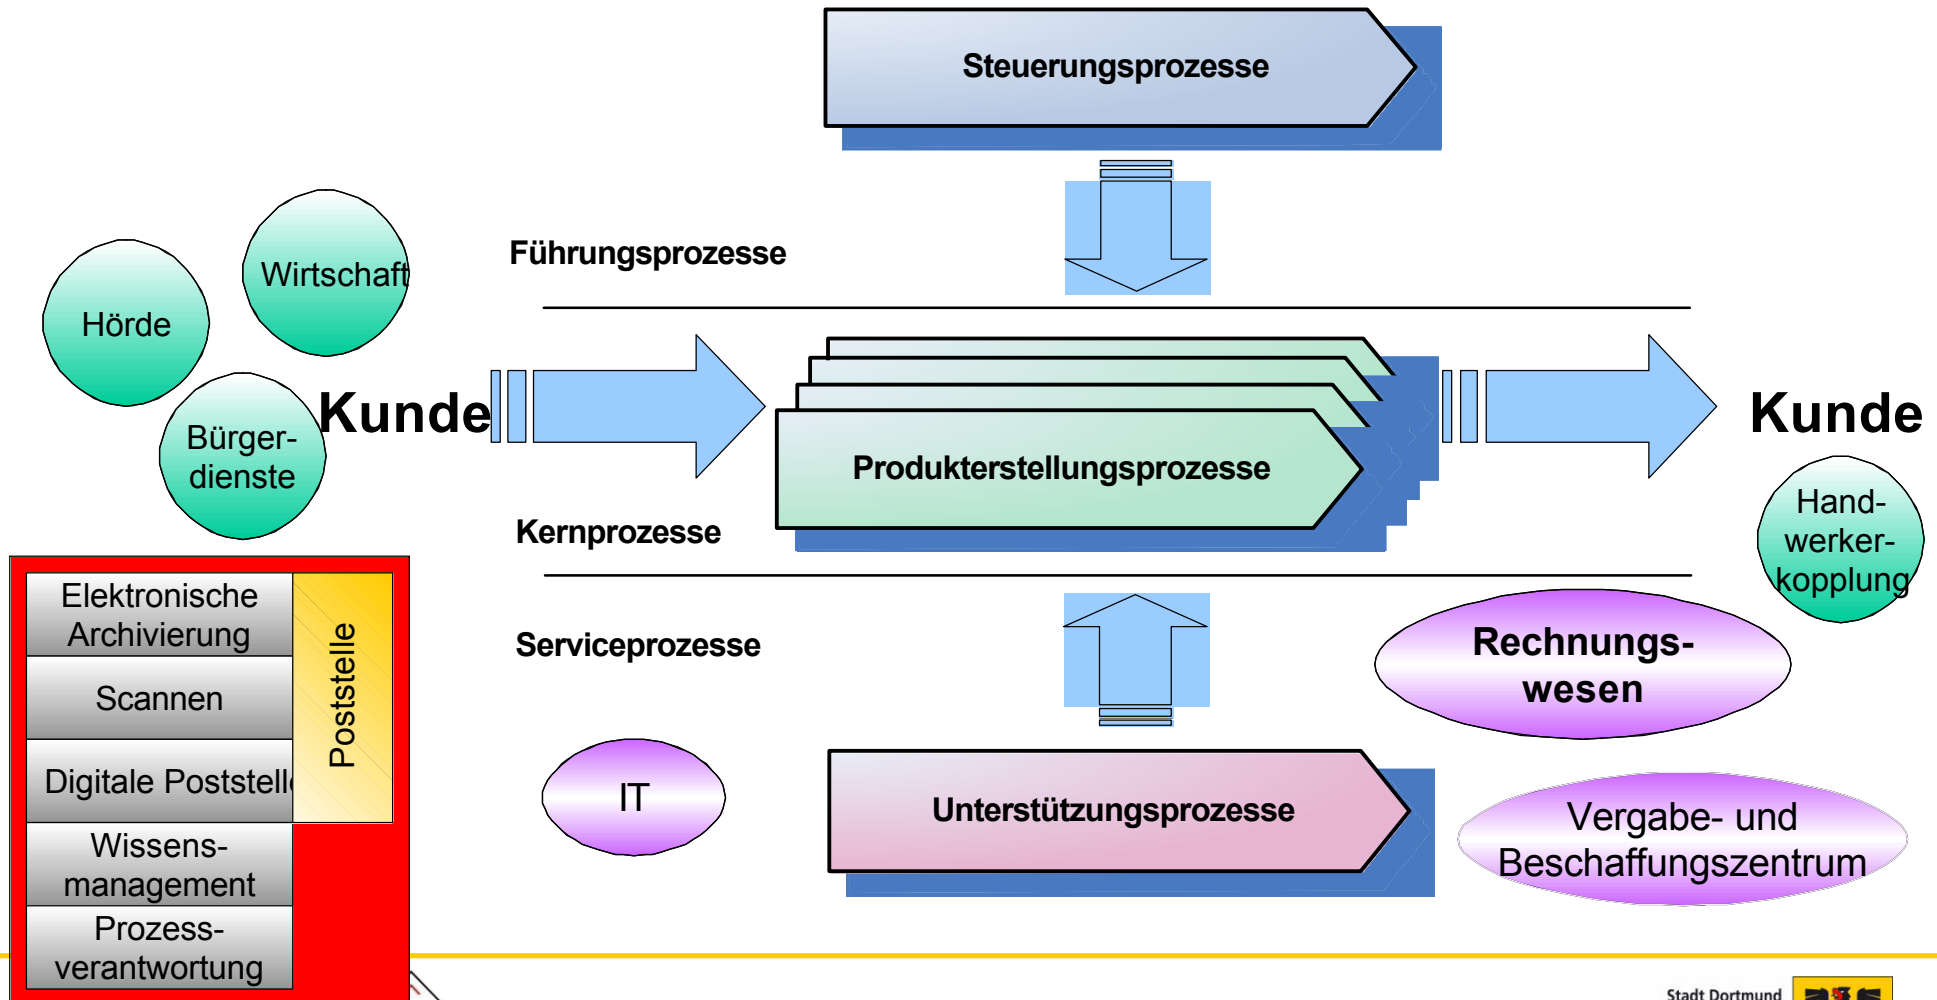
Steuerungsprozesse

Wirtschaft

Hörde

Bürger-
dienste

Führungsprozesse

Kunde

Produkterstellungsprozesse

Kunde

Kernprozesse

Hand-
werker-
kopplung

Elektronische Archivierung

Scannen

Digitale Poststell

Wissens-
management

Prozess-
verantwortung

Poststelle

Serviceprozesse

Rechnungs-
wesen

IT

Unterstützungsprozesse

Vergabe- und
Beschaffungszentrum

Stadt Dortmund